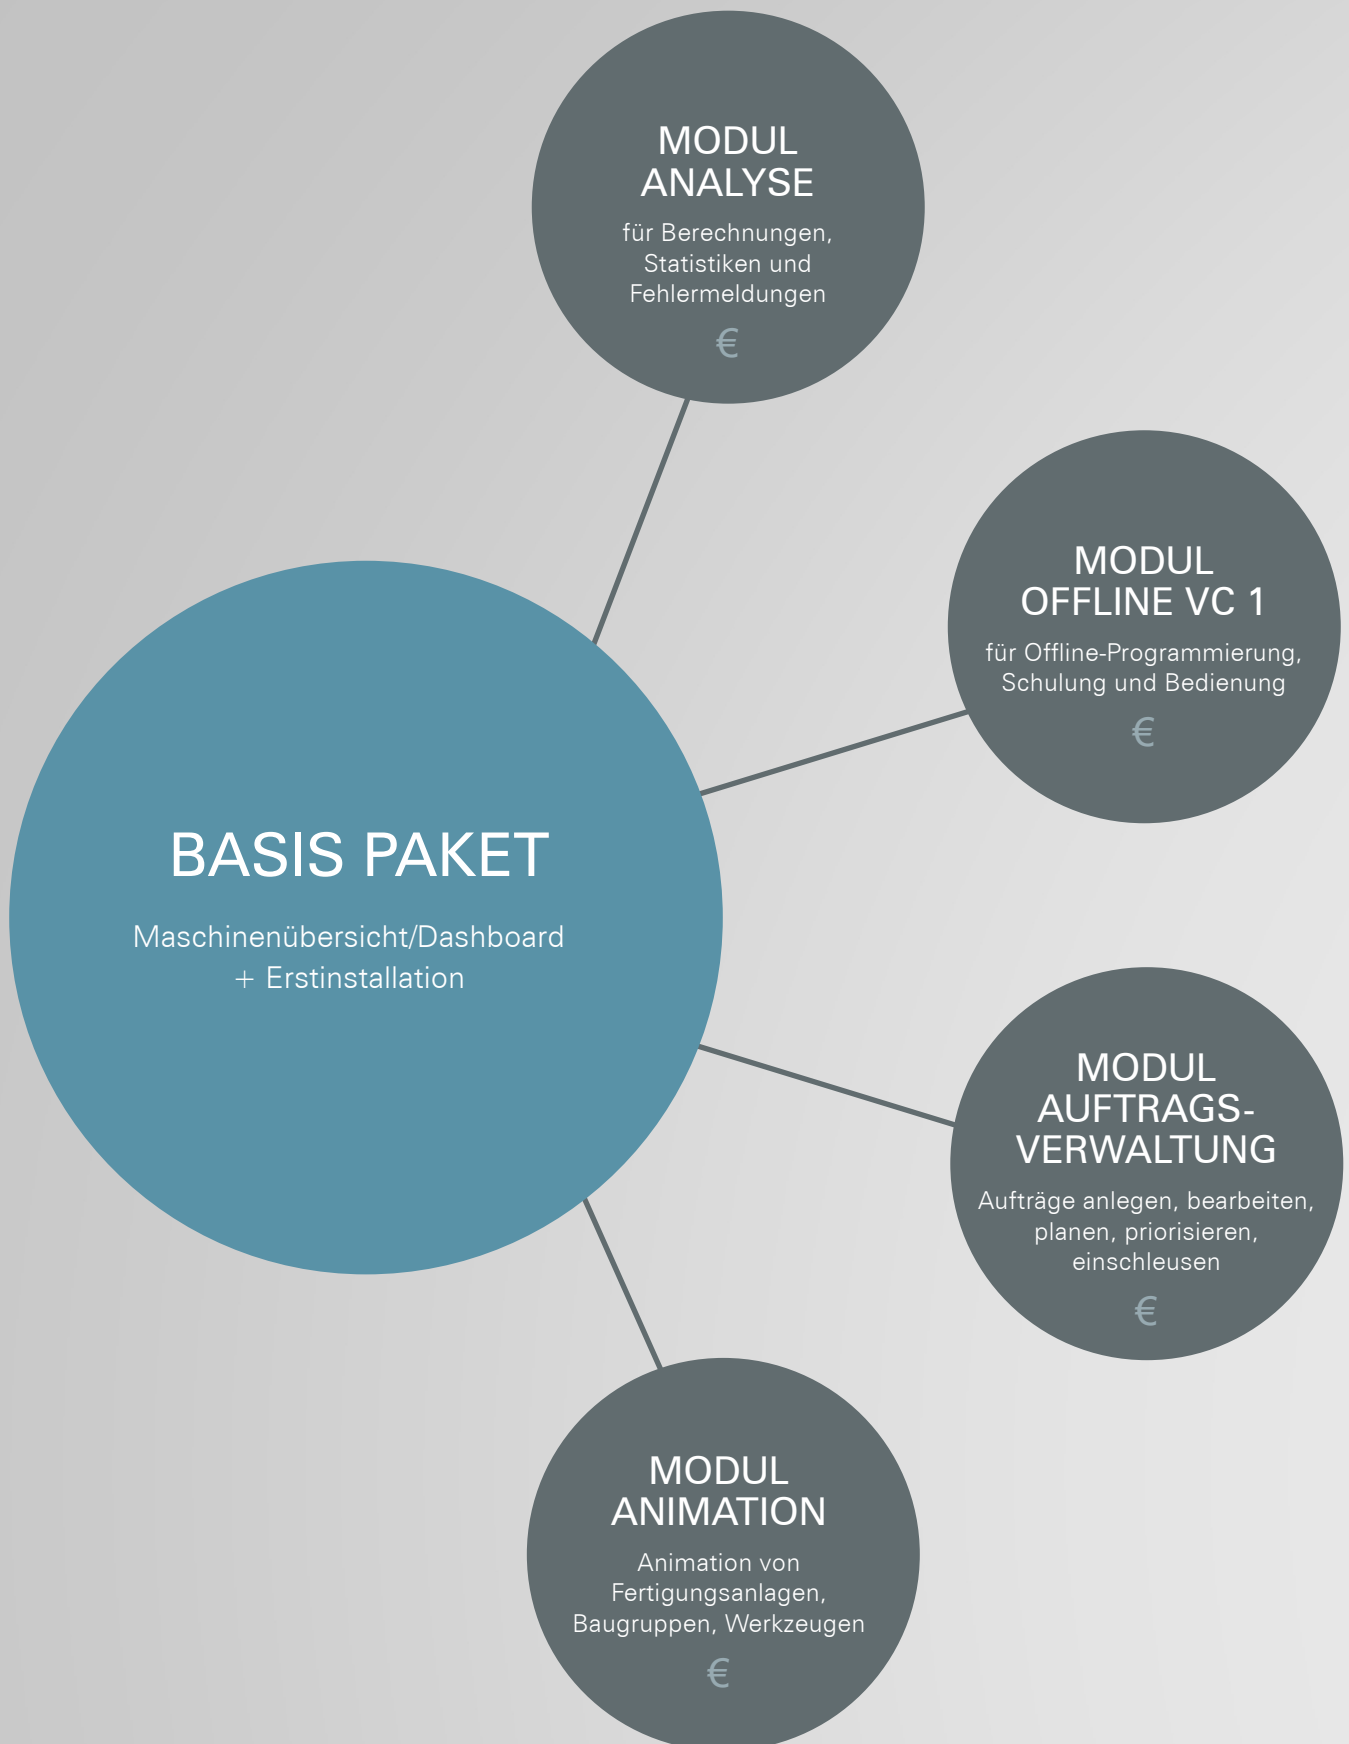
MODUL ANALYSE

für Berechnungen, Statistiken und Fehlermeldungen

€

MODUL OFFLINE VC 1

für Offline-Programmierung, Schulung und Bedienung

€

BASIS PAKET

Maschinenübersicht/Dashboard + Erstinstallation

MODUL AUFTRAGS-VERWALTUNG

Aufträge anlegen, bearbeiten, planen, priorisieren, einschleusen

€

MODUL ANIMATION

Animation von Fertigungsanlagen, Baugruppen, Werkzeugen

€